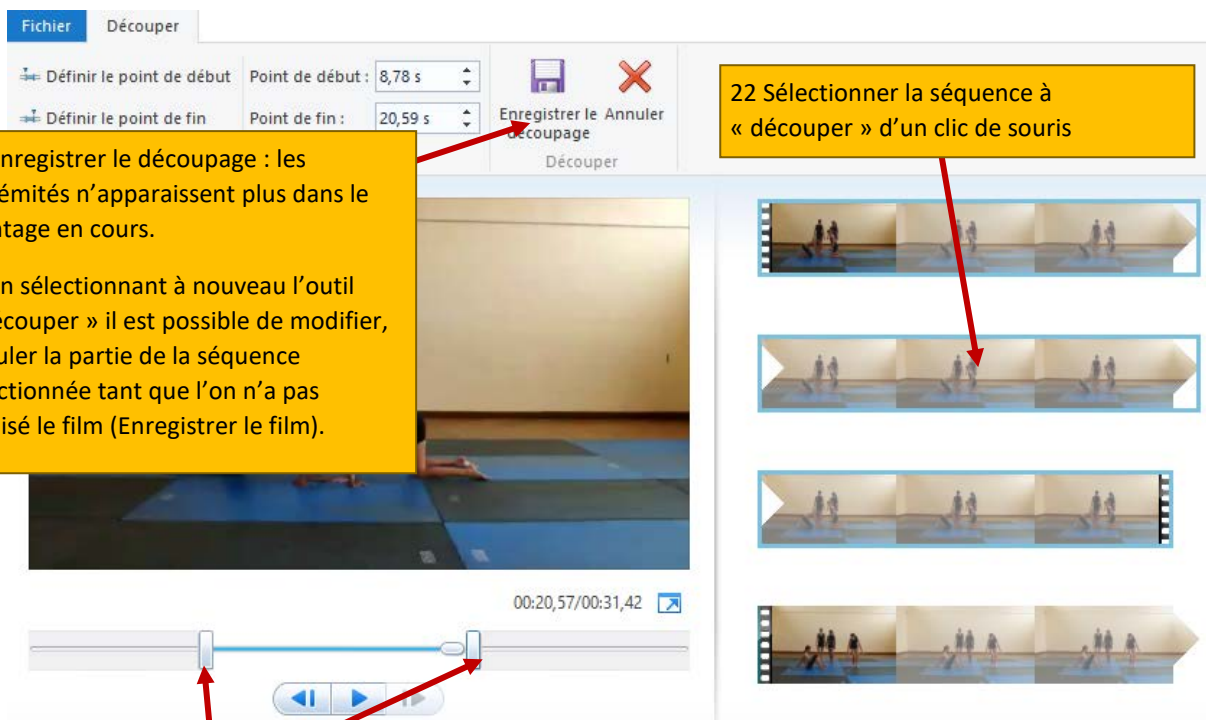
Fichier Découper

Définir le point de début Point de début : 8,78 s

Définir le point de fin Point de fin : 20,59 s

Enregistrer le découpage Annuler

Découper

22 Sélectionner la séquence à « découper » d'un clic de souris

nregistrer le découpage : les émités n'apparaissent plus dans le tage en cours.

n sélectionnant à nouveau l'outil écouper » il est possible de modifier, uler la partie de la séquence ctionnée tant que l'on n'a pas isé le film (Enregistrer le film).

00:20,57/00:31,42